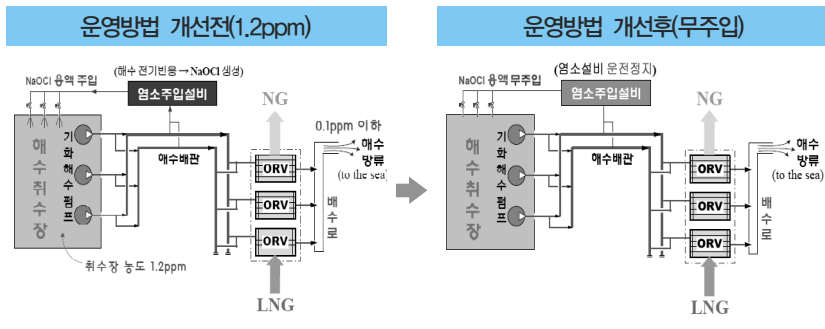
운영방법 개선전(1.2ppm)

(해수 전기분해 → NaOCl 생성)

NaOCl 용액 주입

염소주입설비

NG

0.1ppm 이하

해수취수장

기화해수펌프

해수배관

ORV

ORV

ORV

해수방류

(to the sea)

배수로

취수장 농도 1.2ppm

LNG

운영방법 개선후(무주입)

(염소설비 운전정지)

NaOCl 용액 무주입

염소주입설비

NG

해수취수장

기화해수펌프

해수배관

ORV

ORV

ORV

해수방류

(to the sea)

배수로

LNG